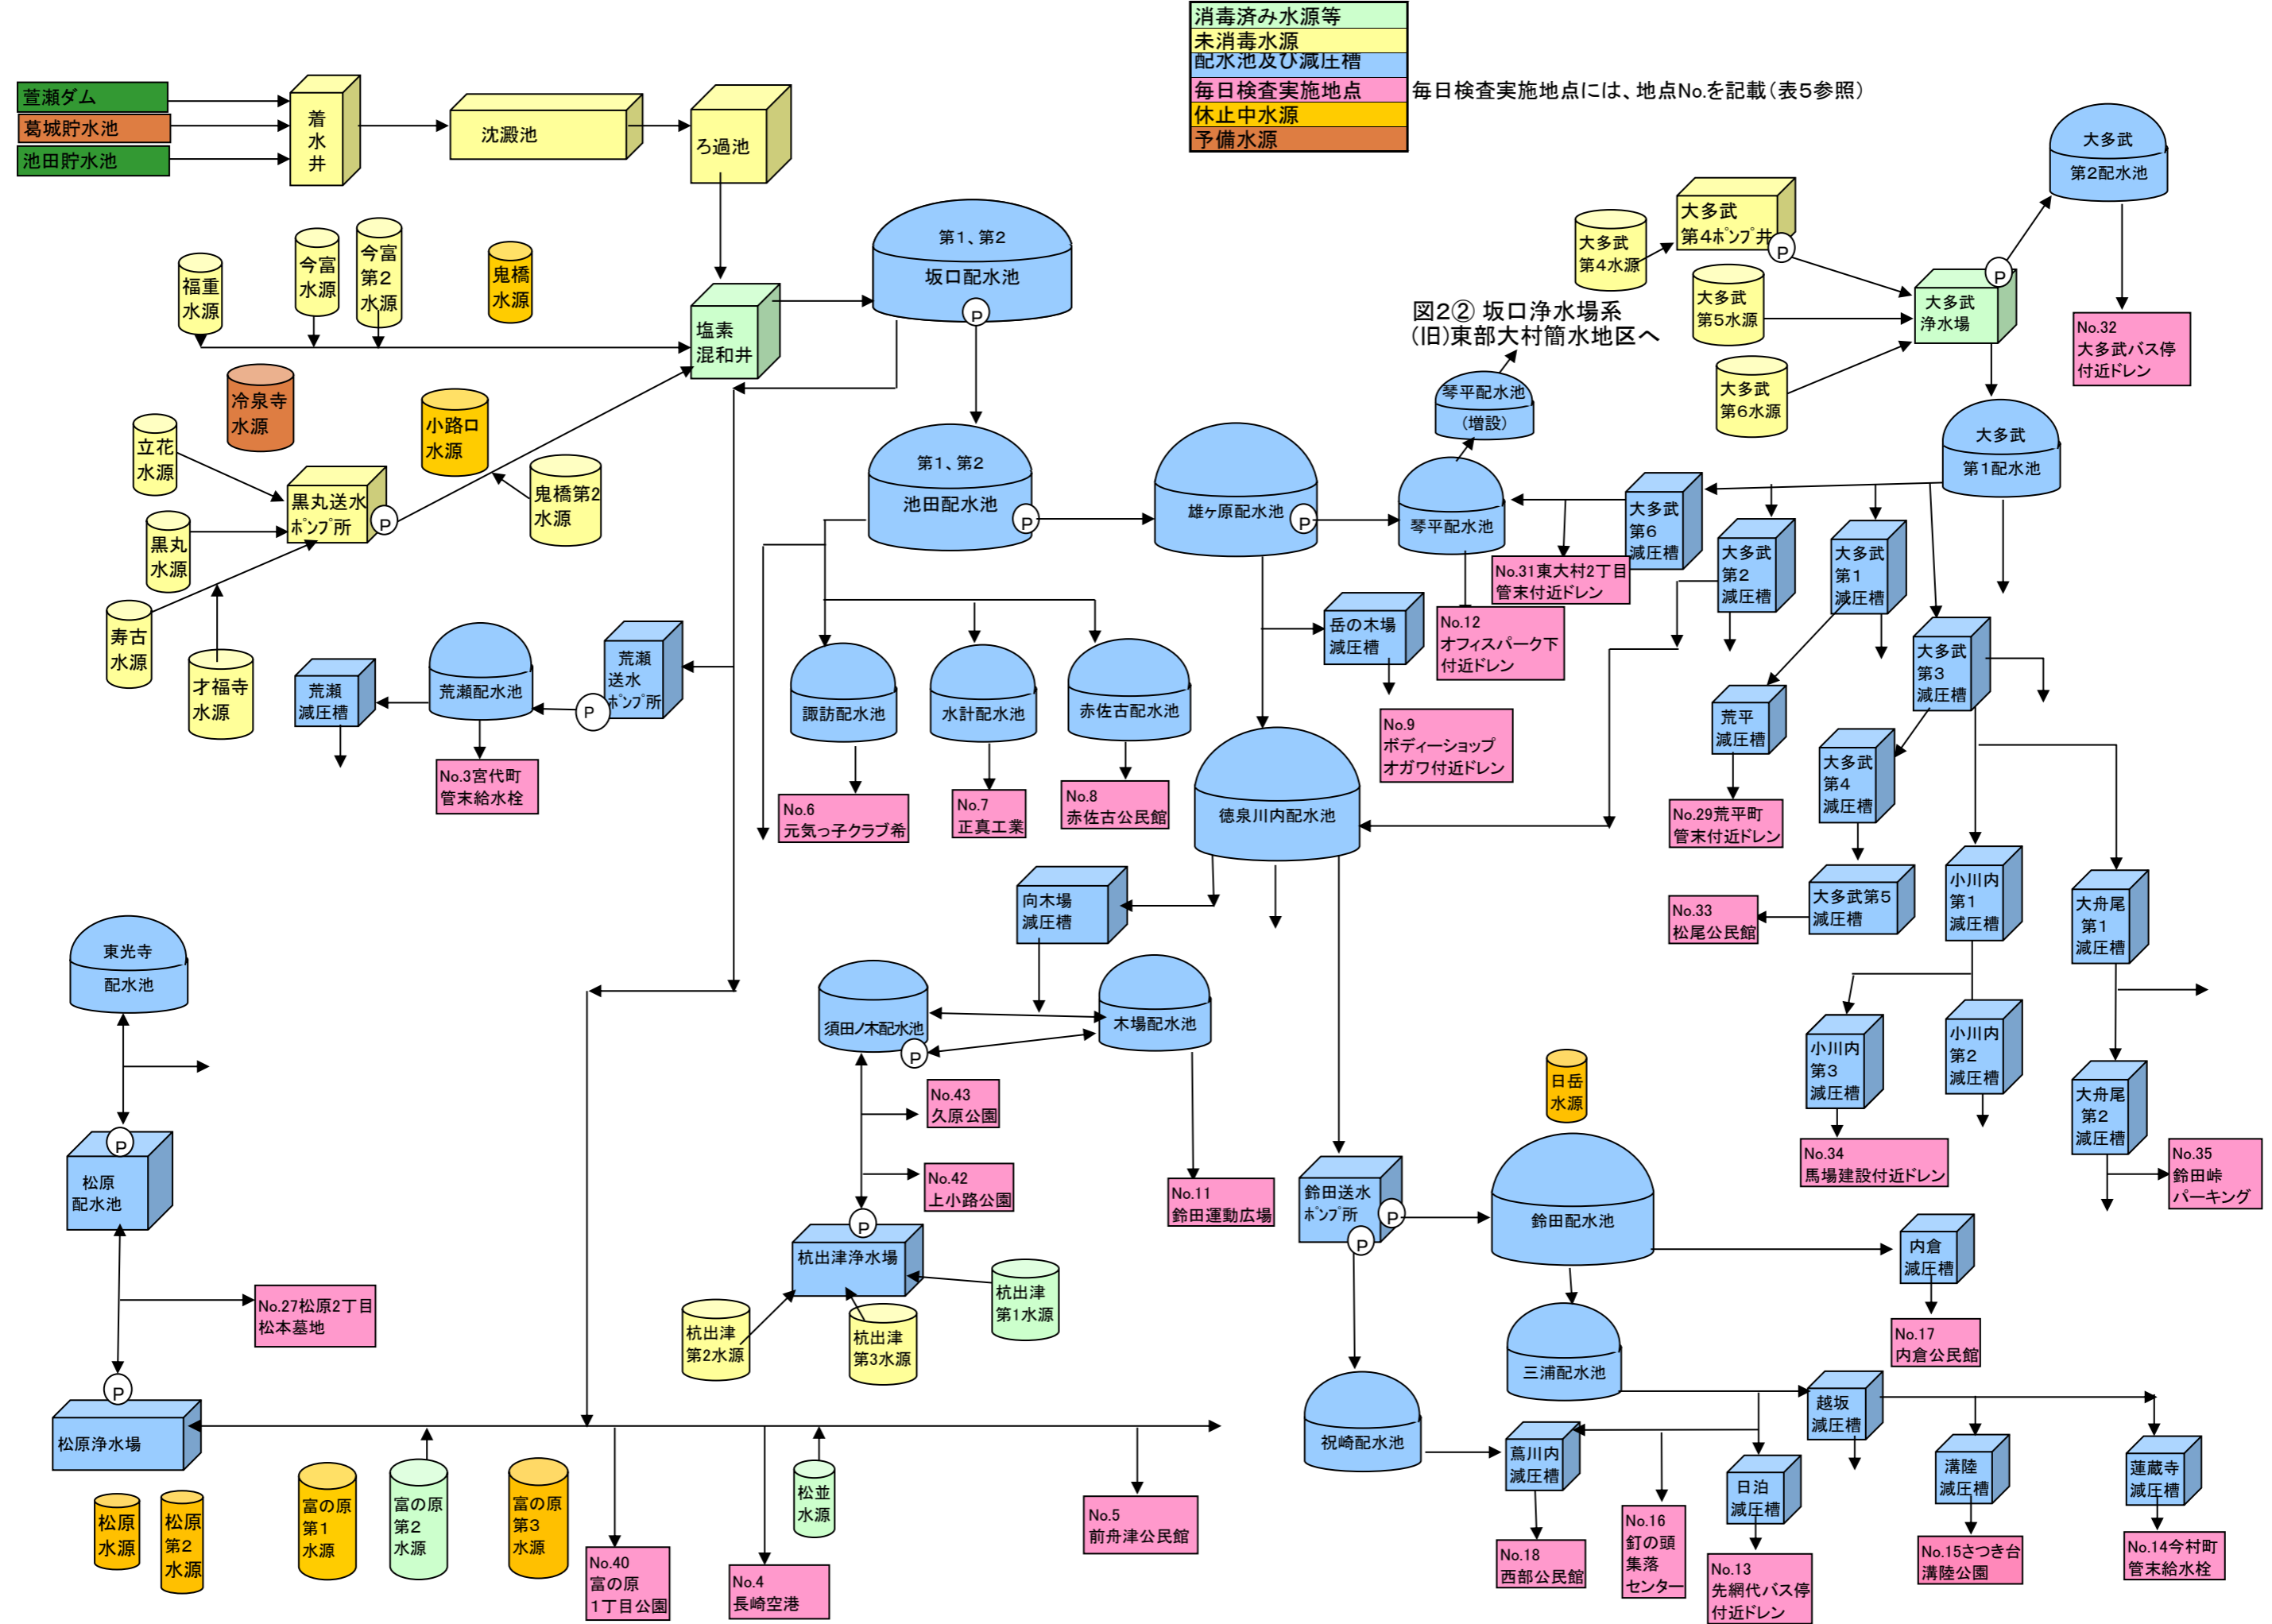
消毒済み水源等
未消毒水源
配水池及び減圧槽
毎日検査実施地点
休止中水源
予備水源

毎日検査実施地点には、地点No.を記載（表5参照）

萱瀬ダム
葛城貯水池
池田貯水池
着水井
沈澱池
ろ過池
福重水源
今富水源
今富第2水源
鬼橋水源
塩素混和井
第1、第2 坂口配水池
P
冷泉寺水源
小路口水源
立花水源
黒丸送水ポンプ所
P
鬼橋第2水源
黒丸水源
寿古水源
才福寺水源
荒瀬減圧槽
荒瀬配水池
P
荒瀬送水ポンプ所
No.3宮代町管末給水栓
第1、第2 池田配水池
P
諏訪配水池
水計配水池
赤佐古配水池
No.6 元気っ子クラブ希
No.7 正真工業
No.8 赤佐古公民館
雄ケ原配水池
P
徳泉川内配水池
向木場減圧槽
須田ノ木配水池
P
木場配水池
No.43 久原公園
No.42 上小路公園
No.11 鈴田運動広場
杭出津浄水場
P
杭出津第1水源
杭出津第2水源
杭出津第3水源
東光寺配水池
P
松原配水池
No.27松原2丁目松本墓地
P
松原浄水場
松原水源
松原第2水源
富の原第1水源
富の原第2水源
富の原第3水源
No.40 富の原1丁目公園
松並水源
No.4 長崎空港
No.5 前舟津公民館

図2② 坂口浄水場系
(旧)東部大村簡水地区へ
琴平配水池（増設）
琴平配水池
No.31東大村2丁目管末付近ドレン
No.12 オフィスパーク下付近ドレン
岳の木場減圧槽
No.9 ボディーショップオガワ付近ドレン
大多武第4水源
大多武第4ポンプ井
P
大多武第5水源
大多武第6水源
大多武浄水場
P
大多武第2配水池
No.32 大多武バス停付近ドレン
大多武第1配水池
大多武第6減圧槽
大多武第2減圧槽
大多武第1減圧槽
荒平減圧槽
No.29荒平町管末付近ドレン
大多武第3減圧槽
大多武第4減圧槽
大多武第5減圧槽
No.33 松尾公民館
小川内第1減圧槽
小川内第2減圧槽
小川内第3減圧槽
No.34 馬場建設付近ドレン
大舟尾第1減圧槽
大舟尾第2減圧槽
No.35 鈴田峠パーキング
日岳水源
鈴田送水ポンプ所
P
P
鈴田配水池
内倉減圧槽
No.17 内倉公民館
三浦配水池
祝崎配水池
蔦川内減圧槽
No.18 西部公民館
No.16 釘の頭集落センター
日泊減圧槽
No.13 先網代バス停付近ドレン
越坂減圧槽
溝陸減圧槽
No.15さつき台溝陸公園
蓮蔵寺減圧槽
No.14今村町管末給水栓